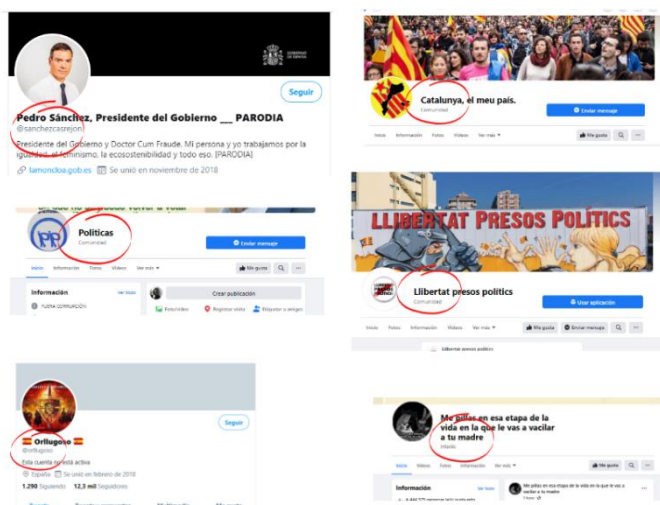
GOBIERNO DE ESPAÑA

Seguir

Pedro Sánchez, Presidente del Gobierno __ PARODIA
@sanchezcasrejon

Presidente del Gobierno y Doctor Cum Fraude. Mi persona y yo trabajamos por la igualdad, el feminismo, la ecosostenibilidad y todo eso. [PARODIA]

lamoncloa.gob.es Se unió en noviembre de 2018

Catalunya, el meu país.
Comunidad

Enviar mensaje

Inicio Información Fotos Vídeos Ver más

Me gusta

Políticas
Comunidad

Enviar mensaje

Inicio Información Fotos Vídeos Ver más

Me gusta

Información Ver todo

Crear publicación

LLIBERTAT PRESOS POLITICS

Llibertat presos polítics
Comunidad

Usar aplicación

Inicio Fotos Vídeos Ver más

Me gusta Enviar mensaje

Llibertat presos polítics

Seguir

Orllugoso
@orllugoso

Esta cuenta no está activa

España Se unió en febrero de 2018

1.290 Siguiendo 12,3 mil Seguidores

Me pillas en esa etapa de la vida en la que le vas a vacilar a tu madre
Inicio

Inicio Vídeos Fotos Ver más

Me gusta

Me pillas en esa etapa de la vida en la que le vas a vacilar a tu madre